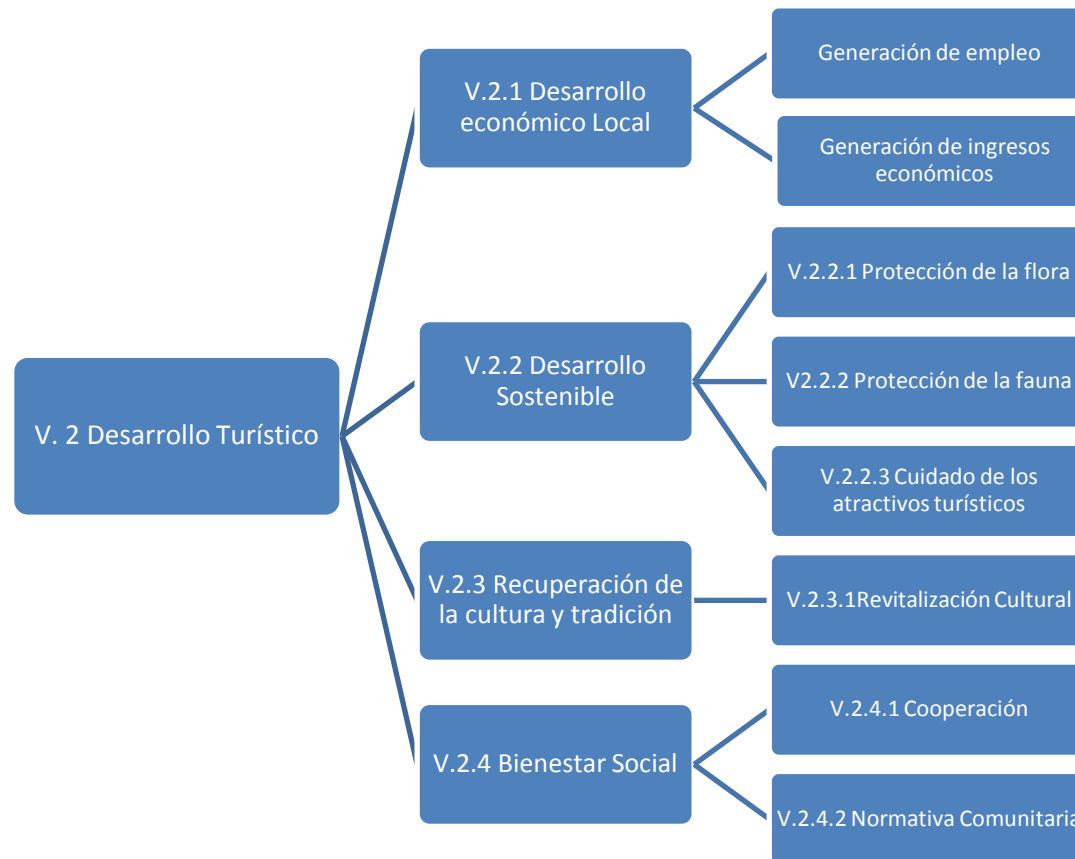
V. 2 Desarrollo Turístico

V.2.1 Desarrollo económico Local

Generación de empleo

Generación de ingresos económicos

V.2.2 Desarrollo Sostenible

V.2.2.1 Protección de la flora

V2.2.2 Protección de la fauna

V.2.2.3 Cuidado de los atractivos turísticos

V.2.3 Recuperación de la cultura y tradición

V.2.3.1Revitalización Cultural

V.2.4 Bienestar Social

V.2.4.1 Cooperación

V.2.4.2 Normativa Comunitaria